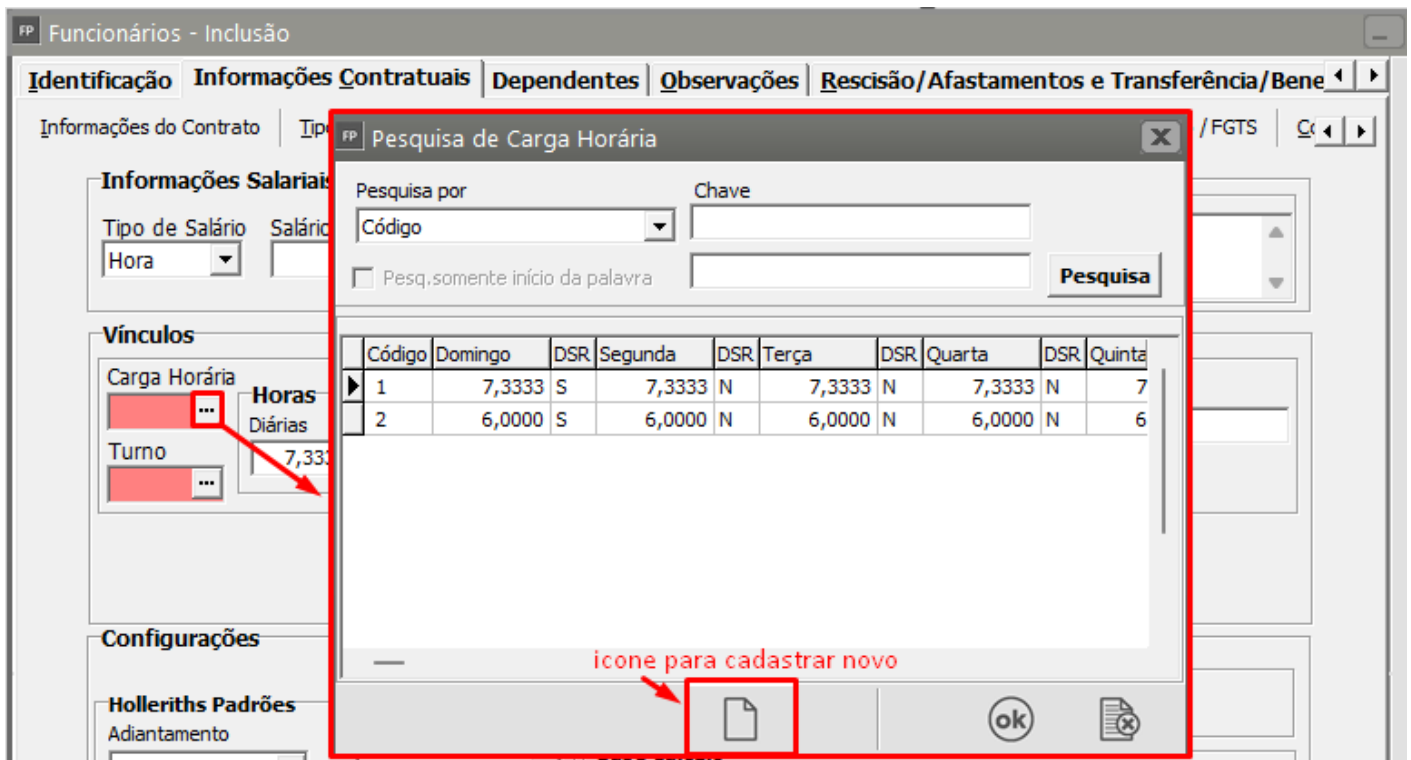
FP Funcionários - Inclusão

Identificação | Informações Contratuais | Dependentes | Observações | Rescisão/Afastamentos e Transferência/Bene

Informações do Contrato | Tipo | / FGTS | Co

Informações Salariais
Tipo de Salário
Hora
Salário

Vínculos
Carga Horária
...
Horas
Diárias
7,333
Turno
...

Configurações
Holleriths Padrões
Adiantamento

FP Pesquisa de Carga Horária

Pesquisa por
Código
Chave
Pesq.somente início da palavra
Pesquisa

| Código | Domingo | DSR | Segunda | DSR | Terça | DSR | Quarta | DSR | Quinta |
|---|---|---|---|---|---|---|---|---|---|
| 1 | 7,3333 | S | 7,3333 | N | 7,3333 | N | 7,3333 | N | 7 |
| 2 | 6,0000 | S | 6,0000 | N | 6,0000 | N | 6,0000 | N | 6 |

icone para cadastrar novo

ok